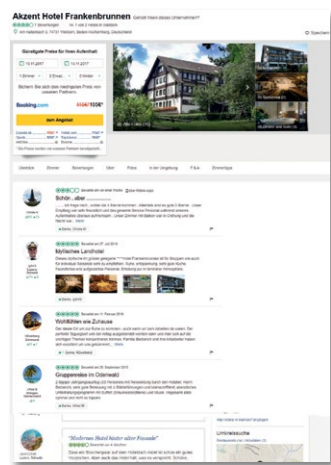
Akzent Hotel Frankenbrunnen

Günstigste Preise für Ihren Aufenthalt

Booking.com

Zum Angebot

Übersicht Zimmer Bewertungen Lage Preise In der Umgebung F&A

Schön...aber.....

Mythisches Landhotel

Wohlfühlen wie Zuhause

Gruppenreise im Odenwald

"Modernes Hotel hinter alter Fassade"